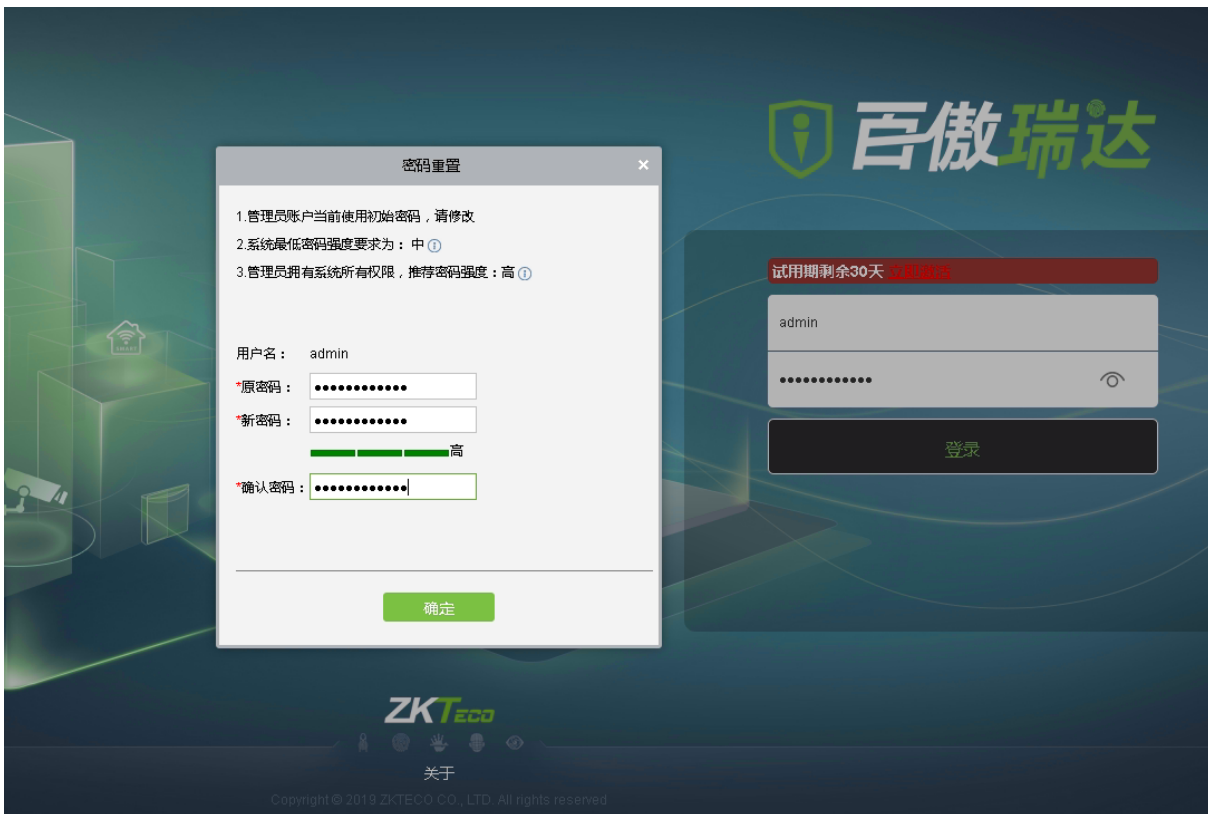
密码重置

1.管理员账户当前使用初始密码，请修改
2.系统最低密码强度要求为：中
3.管理员拥有系统所有权限，推荐密码强度：高

用户名： admin
*原密码： •••••••••••••
*新密码： •••••••••••••
高
*确认密码： •••••••••••••

确定

百傲瑞达

试用期剩余30天 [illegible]

admin
•••••••••••••

登录

ZKTeco

关于

Copyright © 2019 ZKTECO CO., LTD. All rights reserved